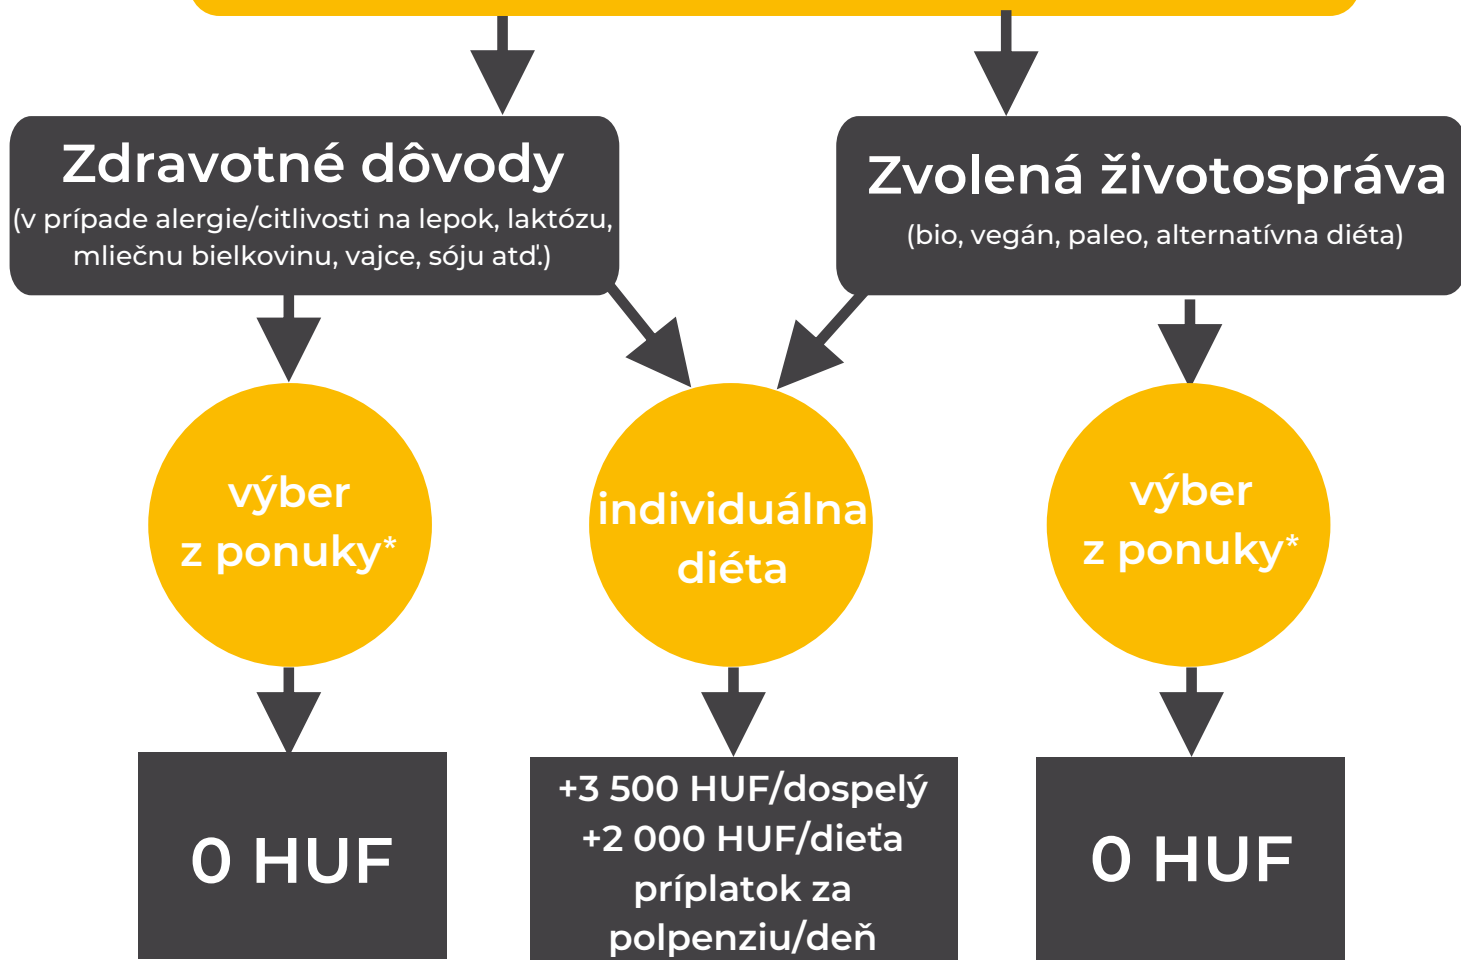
Zdravotné dôvody
(v prípade alergie/citlivosti na lepok, laktózu, mliečnu bielkovinu, vajce, sóju atď.)

Zvolená životospráva
(bio, vegán, paleo, alternatívna diéta)

výber z ponuky*

individuálna diéta

výber z ponuky*

0 HUF

+3 500 HUF/dospelý +2 000 HUF/dieťa príplatok za polpenziu/deň

0 HUF